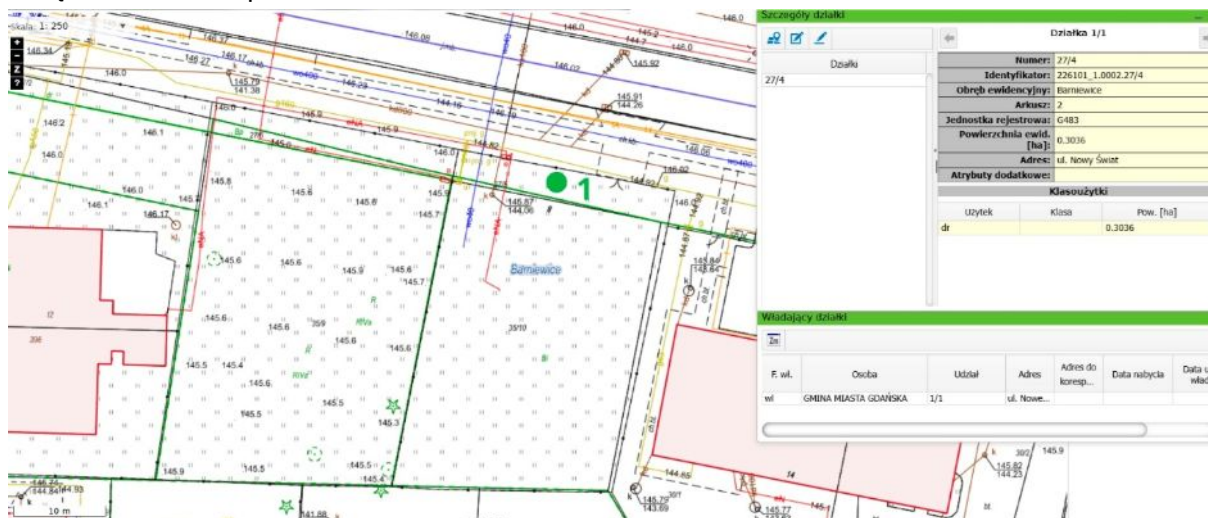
Skala 1: 250

Szczegóły działki

Działka 1/1

Działki
27/4

| | |
|---|---|
| Numer: | 27/4 |
| Identyfikator: | 226101_1.0002.27/4 |
| Obręb ewidencyjny: | Barniewice |
| Arkusz: | 2 |
| Jednostka rejestrowa: | G483 |
| Powierzchnia ewid. [ha]: | 0.3036 |
| Adres: | ul. Nowy Świat |
| Atrybuty dodatkowe: | |

Klasoużytki

| Użytek | Klasa | Pow. [ha] |
|---|---|---|
| dr | | 0.3036 |

Władający działki

| F. wł. | Osoba | Udział | Adres | Adres do koresp... | Data nabycia | Data u... wład... |
|---|---|---|---|---|---|---|
| wł | GMINA MIASTA GDAŃSKA | 1/1 | ul. Nowe... | | | |

1

Barniewice

146.34 146.08 146.17 146.27 146.0 145.79 141.38 146.23 146.02 145.92 145.91 144.26 146.2 146.1 146.0 145.9 146.0 145.8 145.6 145.8 145.9 145.7 146.87 144.06 146.17 145.6 145.6 145.9 145.6 145.7 145.6 145.6 145.6 145.5 145.4 145.6 145.5 145.5 145.3 145.9 145.5 145.5 145.4 144.84 144.93 145.79 143.69 145.77 144.65 145.82 144.23 145.9 141.88 146.05 145.64

35/9 35/10 27/6 30/1 30/2

10 m